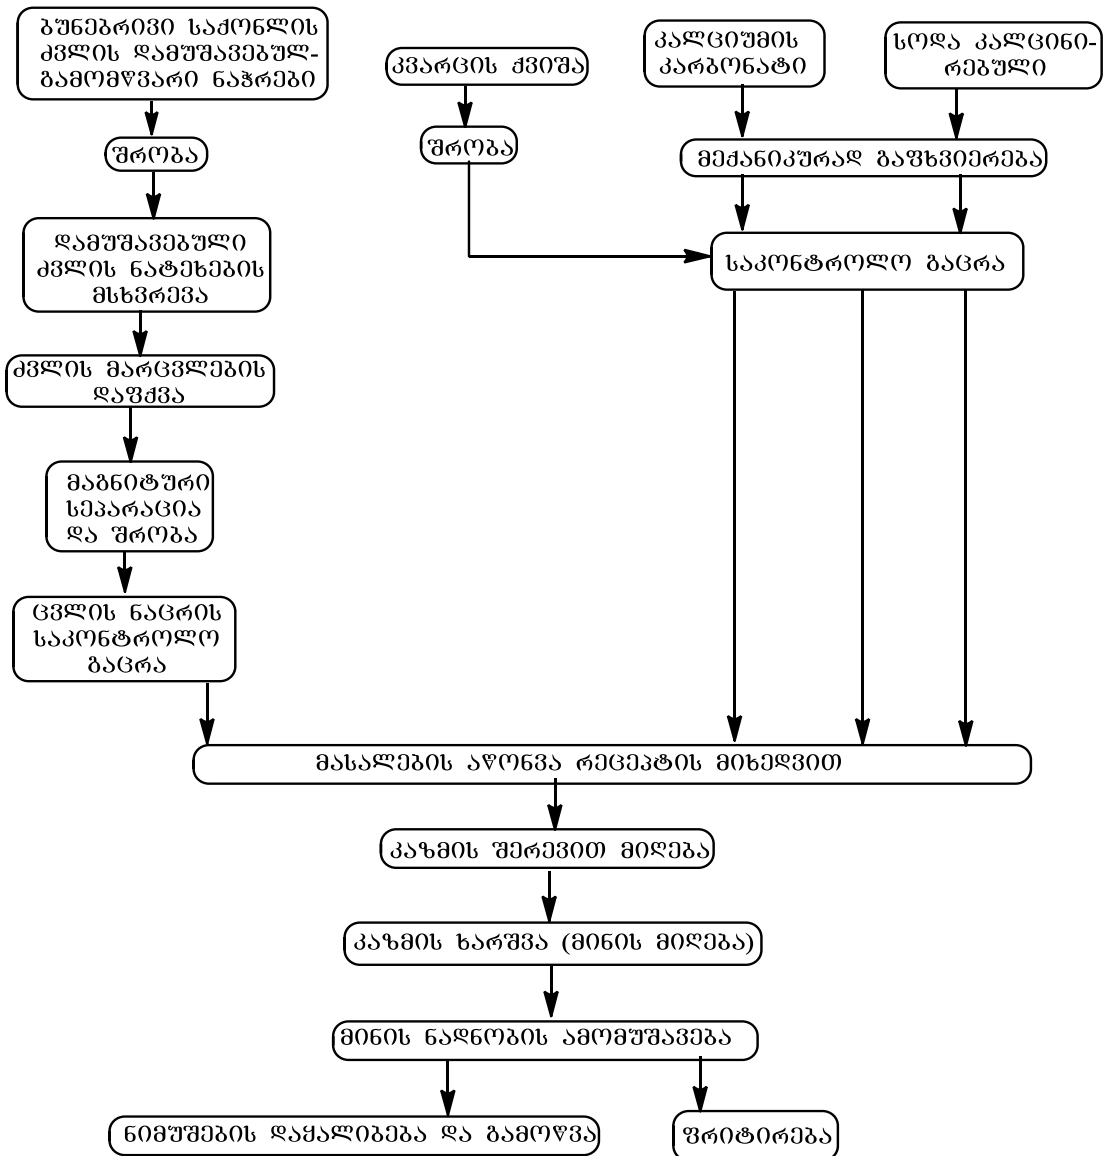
ბუნებრივი საქონლის ძვლის დამუშავებულ-გამომწვარი ნაჭრები

შრობა

დამუშავებული ძვლის ნატეხების მსხვრევა

ძვლის მარცვლების დაფქვა

მაგნიტური სეპარაცია და შრობა

ცვლის ნაცრის საკონტროლო გაცრა

კვარცის ქვიშა

შრობა

კალციუმის კარბონატი

სოდა კალცინირებული

მექანიკურად გაფხვიერება

საკონტროლო გაცრა

მასალების აწონვა რეცეპტის მიხედვით

კაზმის შერევით მიღება

კაზმის ხარშვა (მინის მიღება)

მინის ნაღნობის ამომუშავება

ნიმუშების დაყალიბება და გამოწვა

ფრიტირება